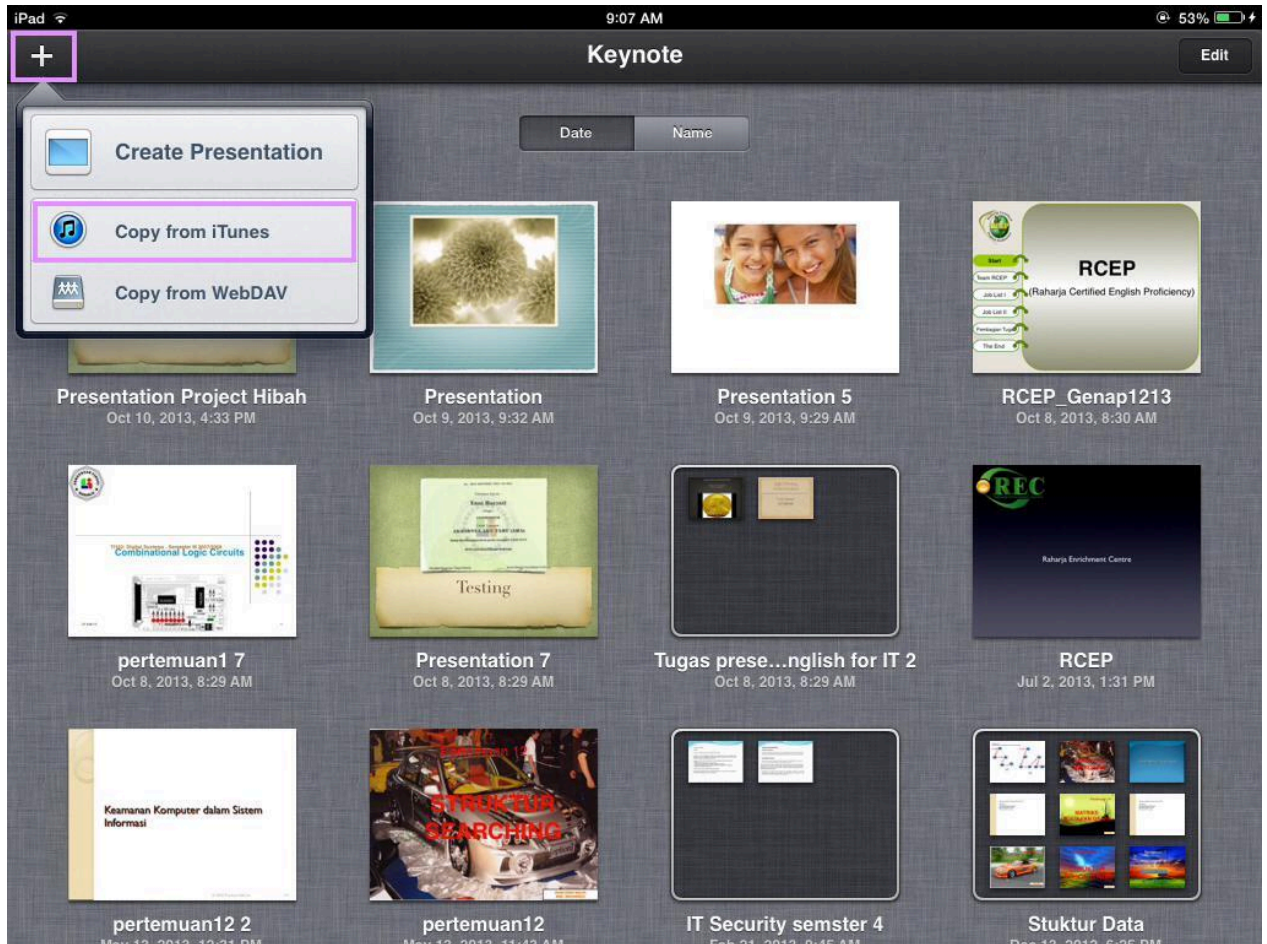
iPad
9:07 AM
53%

+
Keynote
Edit

Date
Name

Create Presentation
Copy from iTunes
Copy from WebDAV

Presentation Project Hibah
Oct 10, 2013, 4:33 PM

Presentation
Oct 9, 2013, 9:32 AM

Presentation 5
Oct 9, 2013, 9:29 AM

RCEP
(Raharja Certified English Proficiency)
Start
Team RCEP
Job List I
Job List II
Pembagian Tugas
The End

RCEP_Genap1213
Oct 8, 2013, 8:30 AM

Combinational Logic Circuits

pertemuan1 7
Oct 8, 2013, 8:29 AM

Testing

Presentation 7
Oct 8, 2013, 8:29 AM

Tugas prese…nglish for IT 2
Oct 8, 2013, 8:29 AM

REC
Raharja Enrichment Centre

RCEP
Jul 2, 2013, 1:31 PM

Keamanan Komputer dalam Sistem Informasi

pertemuan12 2
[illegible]

STRUKTUR SEARCHING

pertemuan12
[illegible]

IT Security semster 4
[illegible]

Stuktur Data
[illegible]